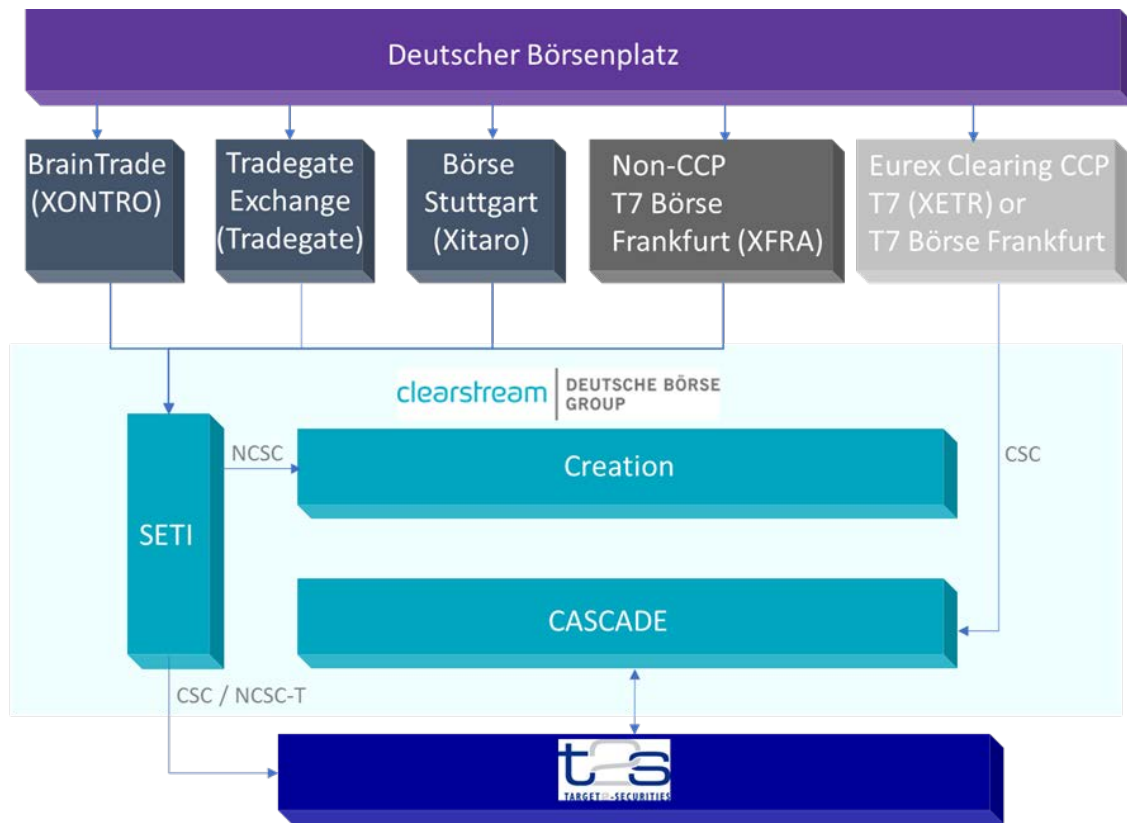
Deutscher Börsenplatz

BrainTrade (XONTRO)

Tradegate Exchange (Tradegate)

Börse Stuttgart (Xitaro)

Non-CCP T7 Börse Frankfurt (XFRA)

Eurex Clearing CCP T7 (XETR) or T7 Börse Frankfurt

clearstream | DEUTSCHE BÖRSE GROUP

NCSC

Creation

CSC

SETI

CASCADE

CSC / NCSC-T

t2s

TARGET2-SECURITIES